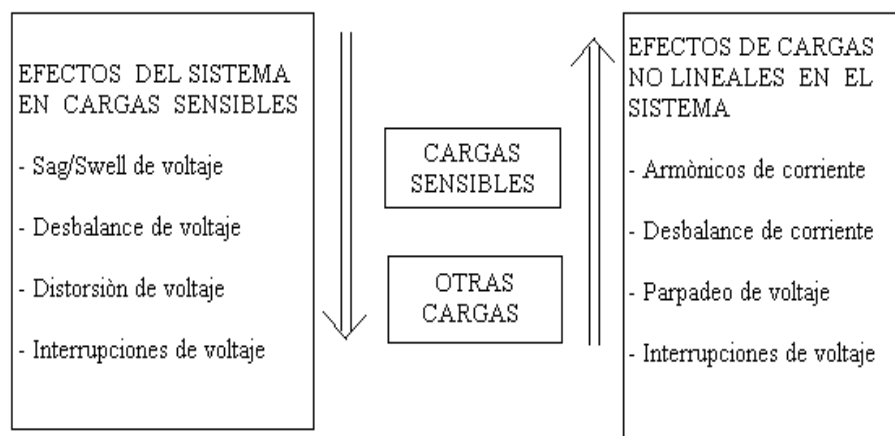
EFECTOS DEL SISTEMA EN CARGAS SENSIBLES

- Sag/Swell de voltaje

- Desbalance de voltaje

- Distorsiòn de voltaje

- Interrupciones de voltaje

CARGAS SENSIBLES

OTRAS CARGAS

EFECTOS DE CARGAS NO LINEALES EN EL SISTEMA

- Armònicos de corriente

- Desbalance de corriente

- Parpadeo de voltaje

- Interrupciones de voltaje